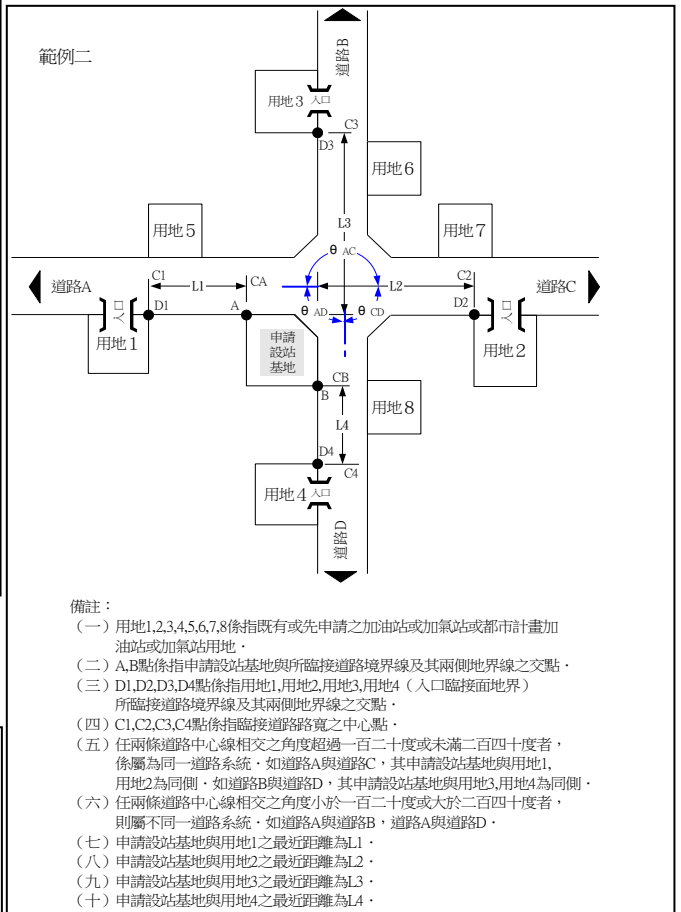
範例二

道路B
用地3
入口
C3
D3
用地6
用地5
用地7
L3
θ AC
道路A
C1
L1
CA
C2
道路C
入口
D1
A
θ AD
θ CD
L2
D2
入口
用地1
申請設站基地
用地2
CB
B
用地8
L4
D4
C4
用地4
入口
道路D

備註：
（一）用地1,2,3,4,5,6,7,8係指既有或先申請之加油站或加氣站或都市計畫加油站或加氣站用地。
（二）A,B點係指申請設站基地與所臨接道路境界線及其兩側地界線之交點。
（三）D1,D2,D3,D4點係指用地1,用地2,用地3,用地4（入口臨接面地界）所臨接道路境界線及其兩側地界線之交點。
（四）C1,C2,C3,C4點係指臨接道路路寬之中心點。
（五）任兩條道路中心線相交之角度超過一百二十度或未滿二百四十度者，係屬為同一道路系統。如道路A與道路C，其申請設站基地與用地1,用地2為同側。如道路B與道路D，其申請設站基地與用地3,用地4為同側。
（六）任兩條道路中心線相交之角度小於一百二十度或大於二百四十度者，則屬不同一道路系統。如道路A與道路B，道路A與道路D。
（七）申請設站基地與用地1之最近距離為L1。
（八）申請設站基地與用地2之最近距離為L2。
（九）申請設站基地與用地3之最近距離為L3。
（十）申請設站基地與用地4之最近距離為L4。